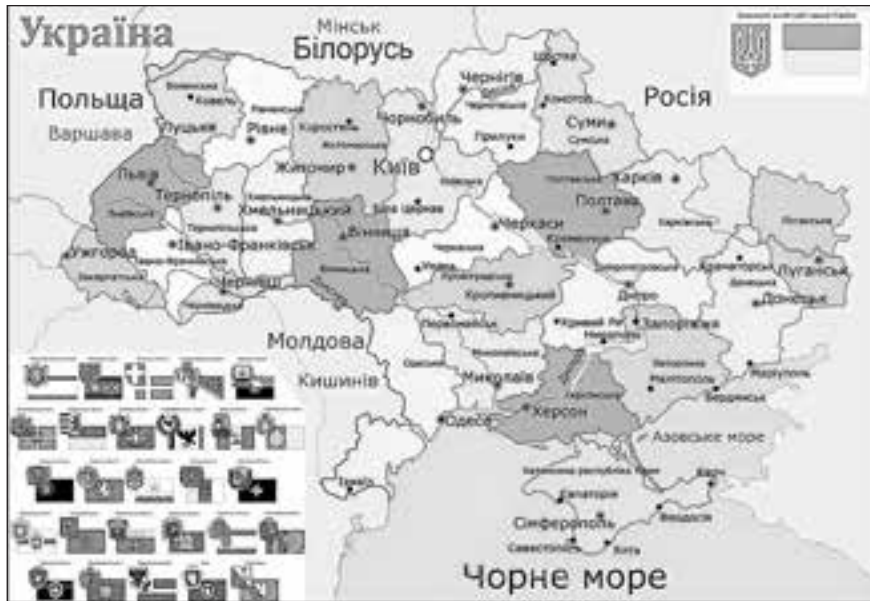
Україна
Мінськ
Білорусь
Польща
Варшава
Росія
Ковель
Луцьк
Рівне
Коростень
Чорнобиль
Чернігів
Шостка
Конотоп
Суми
Прилуки
Житомир
Київ
Львів
Тернопіль
Хмельницький
Біла Церква
Полтава
Харків
Черкаси
Ужгород
Івано-Франківськ
Вінниця
Умань
Кропивницький
Луганськ
Краматорськ
Донецьк
Дніпро
Запоріжжя
Кривий Ріг
Чернівці
Молдова
Кишинів
Миколаїв
Мелітополь
Маріуполь
Бердянськ
Одеса
Херсон
Азовське море
Ізмаїл
Євпаторія
Керч
Сімферополь
Феодосія
Севастополь
Ялта
Чорне море